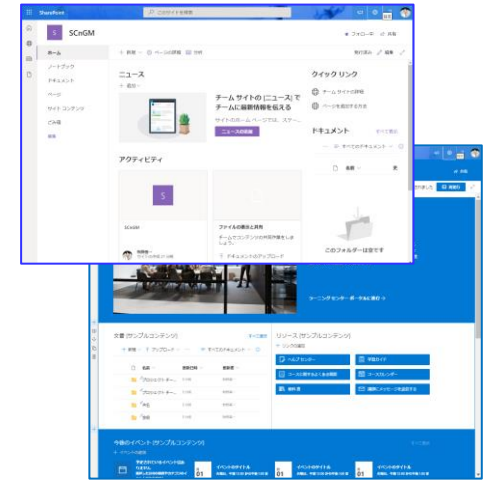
SharePoint
このサイトを検索

S SCnGM
フォローー 共有

ホーム
ノートブック
ドキュメント
ページ
サイト コンテンツ
ごみ箱
編集

+ 新規 ページの詳細 分析
発行済み 編集

ニュース
+ 追加

チーム サイトの [ニュース] で チームに最新情報を伝える
サイトのホーム ページでは、スケー...
ニュースの追加

クイック リンク
チーム サイトの詳細
ページを追加する方法

ドキュメント
すべて表示
すべてのドキュメント
名前
更

アクティビティ
S
SCnGM
ファイルの表示と共有
チームでコンテンツの共同作業をしましょう
ドキュメントのアップロード

このフォルダーは空です

ラーニング センター ポータルで実行 →

文書 (サンプルコンテンツ)
すべて表示
+ 新規 アップロード すべてのドキュメント
名前
更新日時
更新者
プロジェクト チー...
プロジェクト チー...
テスト
会議

リソース (サンプルコンテンツ)
リンクの追加
ヘルプ センター
学習ガイド
ユーザー設定をここで管理
コースカレンダー
資料 集
講師にメッセージを送信する

今後のイベント (サンプルコンテンツ)
すべて表示
+ イベントの追加
01 イベントのタイトル
01 イベントのタイトル
01 イベントのタイトル